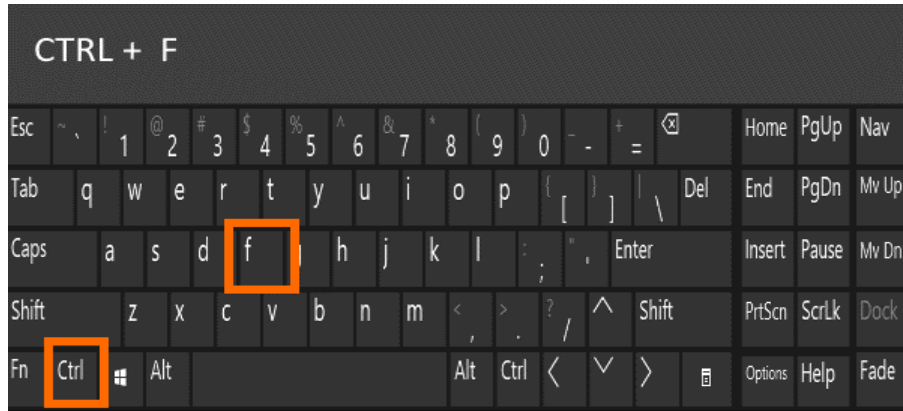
CTRL + F

Esc ~ ` ! 1 @ 2 # 3 $ 4 % 5 ^ 6 & 7 * 8 ( 9 ) 0 _ - + = ⌫ Home PgUp Nav

Tab q w e r t y u i o p { [ } ] | \ Del End PgDn Mv Up

Caps a s d f g h j k l : ; " ' Enter Insert Pause Mv Dn

Shift z x c v b n m < , > . ? / ^ Shift PrtScn ScrLk Dock

Fn Ctrl Alt Alt Ctrl < ∨ > Options Help Fade